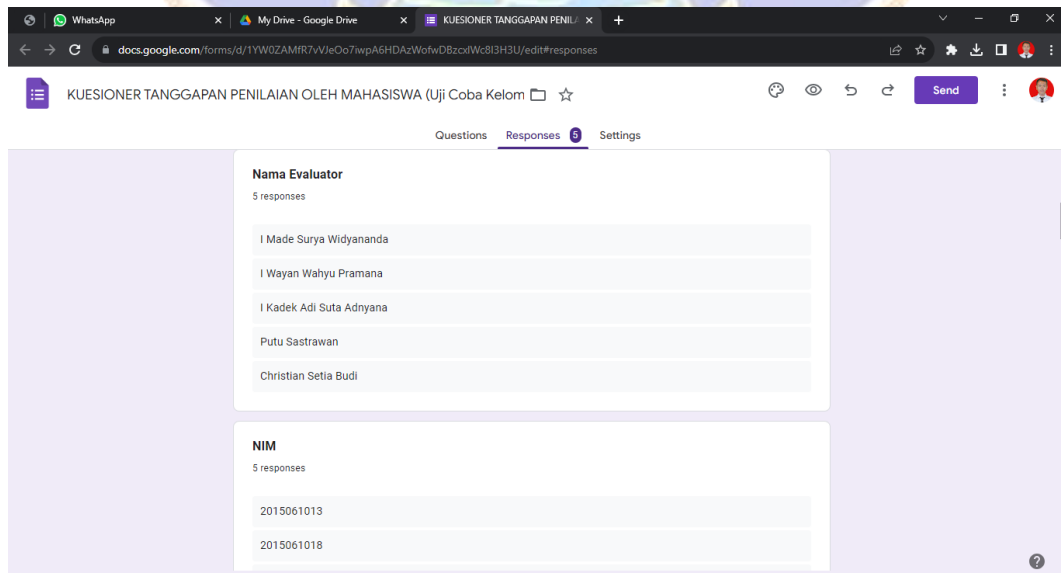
WhatsApp
My Drive - Google Drive
KUESIONER TANGGAPAN PENIL

docs.google.com/forms/d/1YW0ZAMfR7vVJeOo7iwpA6HDAzWofwDBzcxlWc8I3H3U/edit#responses

KUESIONER TANGGAPAN PENILAIAN OLEH MAHASISWA (Uji Coba Kelom

Send

Questions Responses 5 Settings

Nama Evaluator
5 responses

I Made Surya Widyananda
I Wayan Wahyu Pramana
I Kadek Adi Suta Adnyana
Putu Sastrawan
Christian Setia Budi

NIM
5 responses

2015061013
2015061018